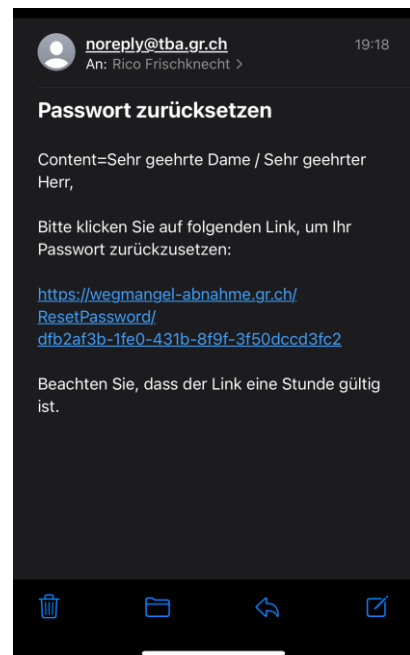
noreply@tba.gr.ch
19:18
An: Rico Frischknecht >

Passwort zurücksetzen

Content=Sehr geehrte Dame / Sehr geehrter Herr,

Bitte klicken Sie auf folgenden Link, um Ihr Passwort zurückzusetzen:

https://wegmangel-abnahme.gr.ch/ResetPassword/dfb2af3b-1fe0-431b-8f9f-3f50dccd3fc2

Beachten Sie, dass der Link eine Stunde gültig ist.